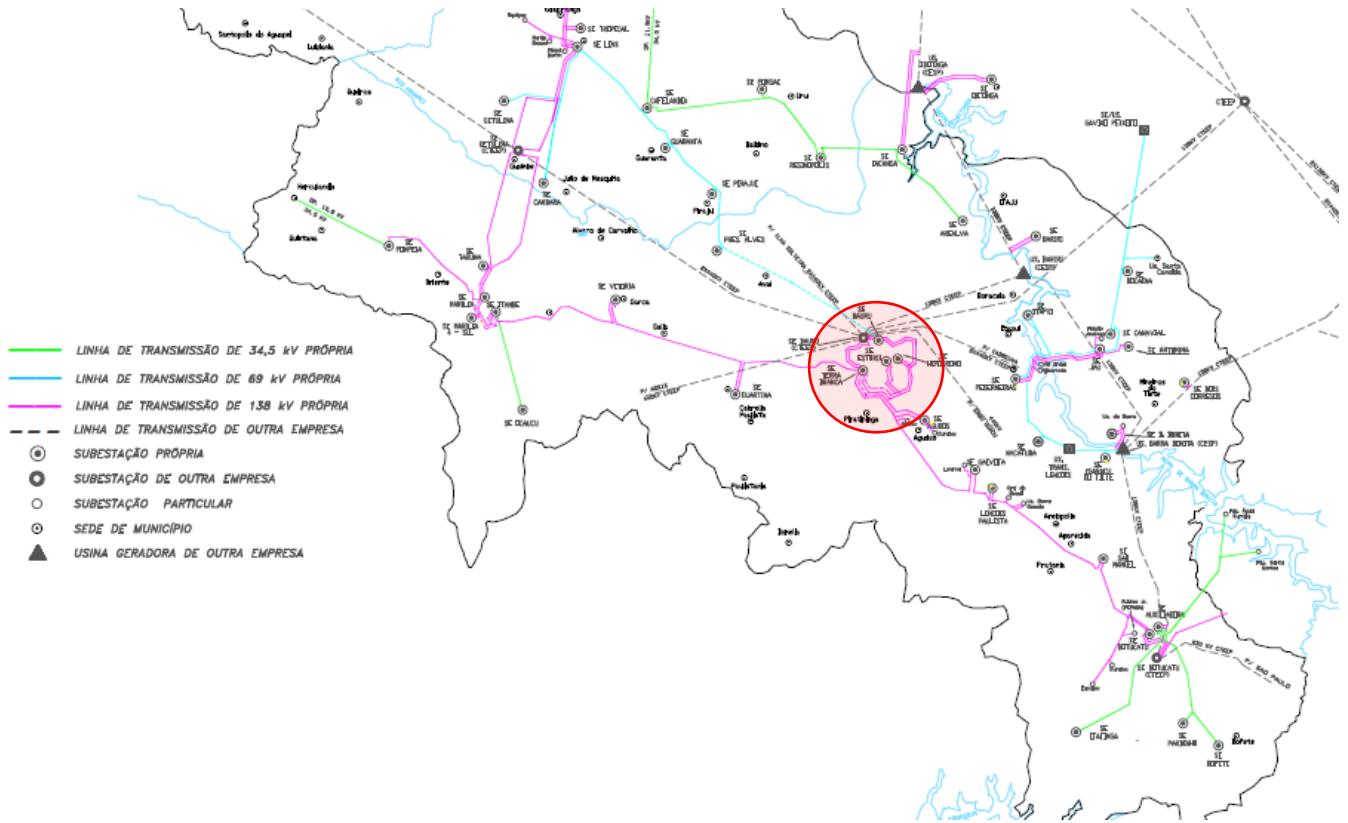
LINHA DE TRANSMISSÃO DE 34,5 kV PRÓPRIA
LINHA DE TRANSMISSÃO DE 69 kV PRÓPRIA
LINHA DE TRANSMISSÃO DE 138 kV PRÓPRIA
LINHA DE TRANSMISSÃO DE OUTRA EMPRESA
SUBESTAÇÃO PRÓPRIA
SUBESTAÇÃO DE OUTRA EMPRESA
SUBESTAÇÃO PARTICULAR
SEDE DE MUNICÍPIO
USINA GERADORA DE OUTRA EMPRESA

Santópolis do Aguapeí
Lutécia
SE TROPICAL
SE LINS
SE PONGAÍ
Uru
SE CAFELÂNDIA
SE GUARANTÃ
Guarantã
Balbino
SE REGINÓPOLIS
SE IBITINGA
Ibitinga
SE ESTRELA
Getulina
Guaimbê
Julio de Mesquita
SE GARÇA
SE PIRAJUÍ
Pirajuí
SE PRES. ALVES
Avaí
Alvaro de Carvalho
Herculândia
SE POMPEIA
SE TUPÃ
Oriente
SE MARÍLIA
SE ITAMBE
SE MARÍLIA - SUL
SE VERA CRUZ
SE VICTORIA
Garça
Gália
SE OCAUCU
SE DUARTINA
Cabrália Paulista
SE BAURU
SE ESTRELA
SE TERRA BRANCA
Piratininga
SE AGUDOS
Agudos
SE MONTE REDONDO
SE AREALVA
SE BARIRI
Itaju
SE BOCAINA
SE ITAPUÍ
Itapuí
SE JAÚ
SE CANAVIAL
SE ARTEMISSA
SE PEDERNEIRAS
Pederneiras
SE MACATUBA
Macatuba
SE BARRA BONITA
SE BARRA BONITA (CESP)
SE IGARAÇU DO TIETÊ
Mineiros do Tietê
SE BOA ESPERANÇA
Lençóis Paulista
SE LENÇÓIS PAULISTA
Areiópolis
Pratânia
SE SÃO MANUEL
Botucatu
SE BOTUCATU
SE BOTUCATU (CTEEP)
SE ITATINGA
SE PARDINHO
Bofete
SE BOFETE
Paulistânia
Duartina
Borebi
CTEEP